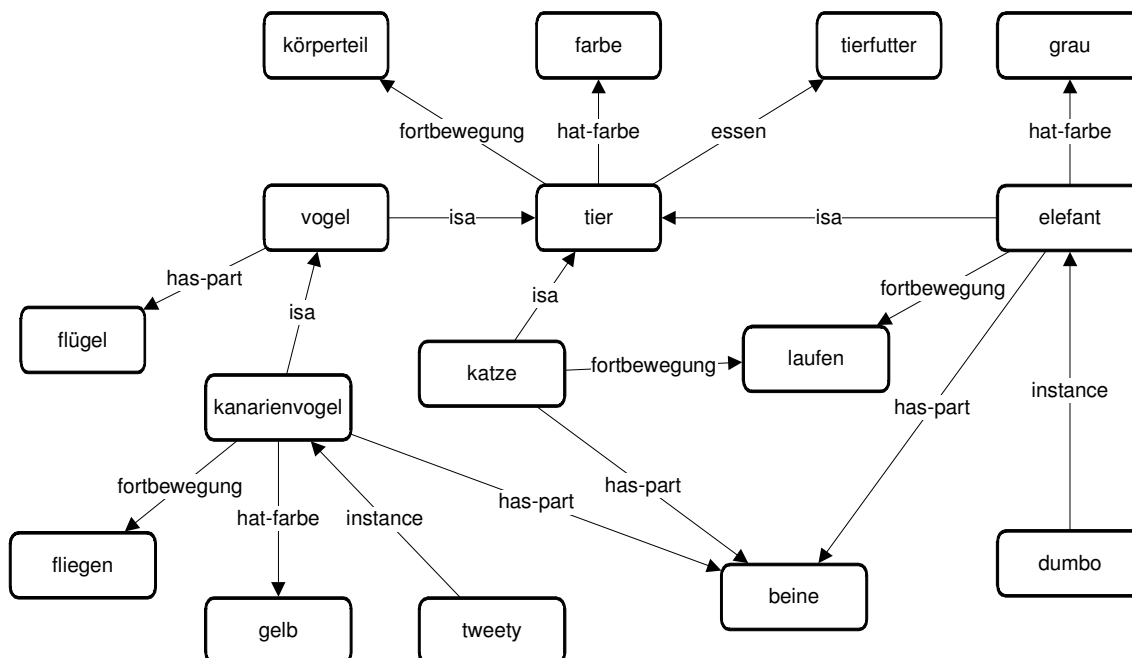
körperteil
farbe
tierfutter
grau
fortbewegung
hat-farbe
essen
hat-farbe
vogel
isa
tier
isa
elefant
has-part
isa
fortbewegung
flügel
isa
katze
fortbewegung
laufen
kanarienvogel
has-part
instance
fortbewegung
hat-farbe
instance
has-part
has-part
fliegen
beine
dumbo
gelb
tweety